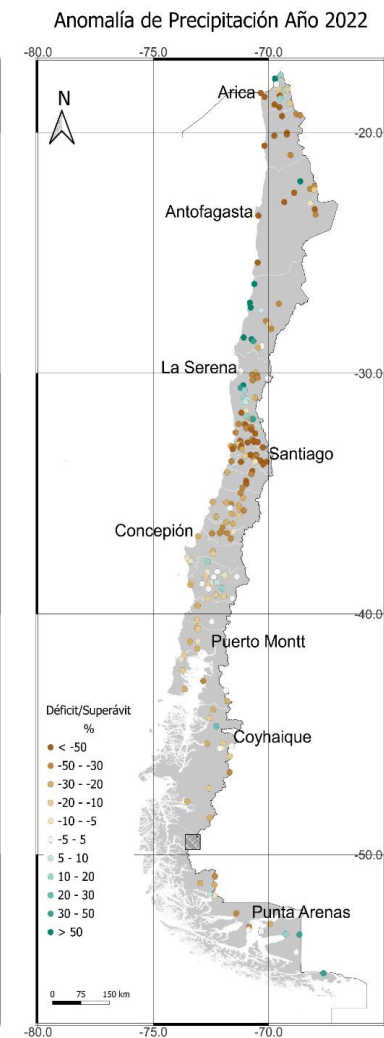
Anomalía de Precipitación Año 2022

-80.0 -75.0 -70.0

N

Arica

-20.0

Antofagasta

La Serena

-30.0

Santiago

Concepión

-40.0

Puerto Montt

Déficit/Superávit
%
< -50
-50 - -30
-30 - -20
-20 - -10
-10 - -5
-5 - 5
5 - 10
10 - 20
20 - 30
30 - 50
> 50

Coyhaique

-50.0

Punta Arenas

0 75 150 km

-80.0 -75.0 -70.0